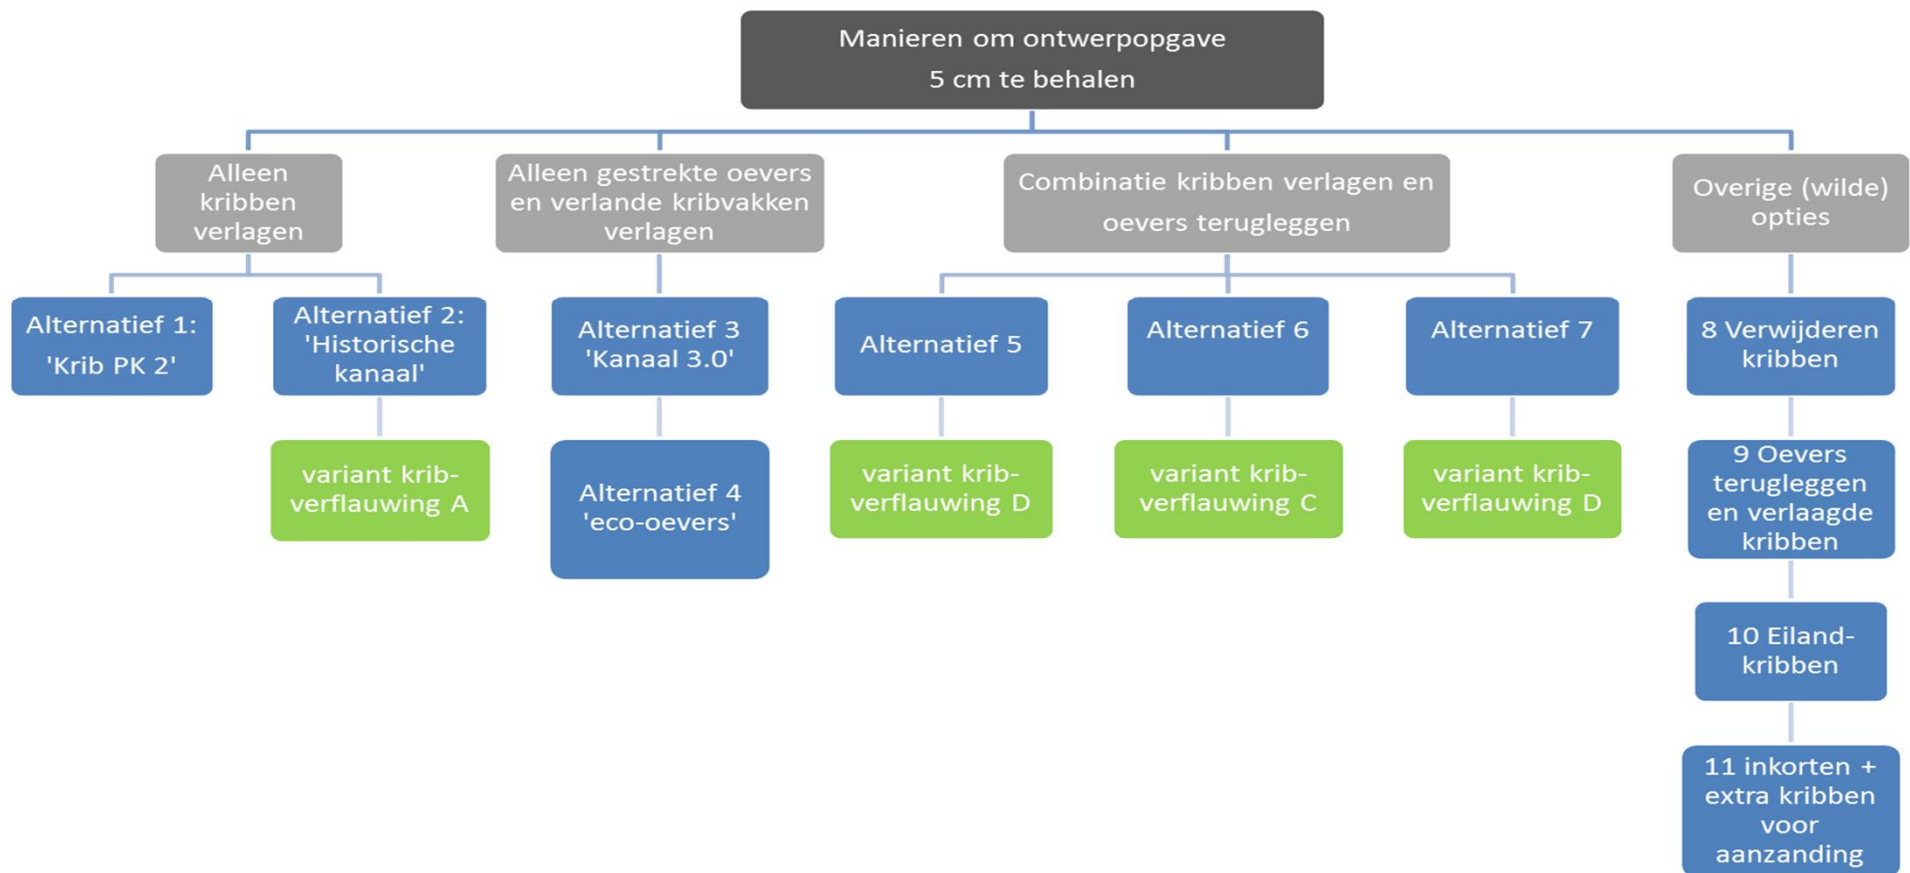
Manieren om ontwerpopgave 5 cm te behalen

Alleen kribben verlagen

Alternatief 1: 'Krib PK 2'

Alternatief 2: 'Historische kanaal'

variant krib-verflauwing A

Alleen gestrekte oevers en verlande kribvakken verlagen

Alternatief 3 'Kanaal 3.0'

Alternatief 4 'eco-oevers'

Combinatie kribben verlagen en oevers terugleggen

Alternatief 5

variant krib-verflauwing D

Alternatief 6

variant krib-verflauwing C

Alternatief 7

variant krib-verflauwing D

Overige (wilde) opties

8 Verwijderen kribben

9 Oevers terugleggen en verlaagde kribben

10 Eiland-kribben

11 inkorten + extra kribben voor aanzanding